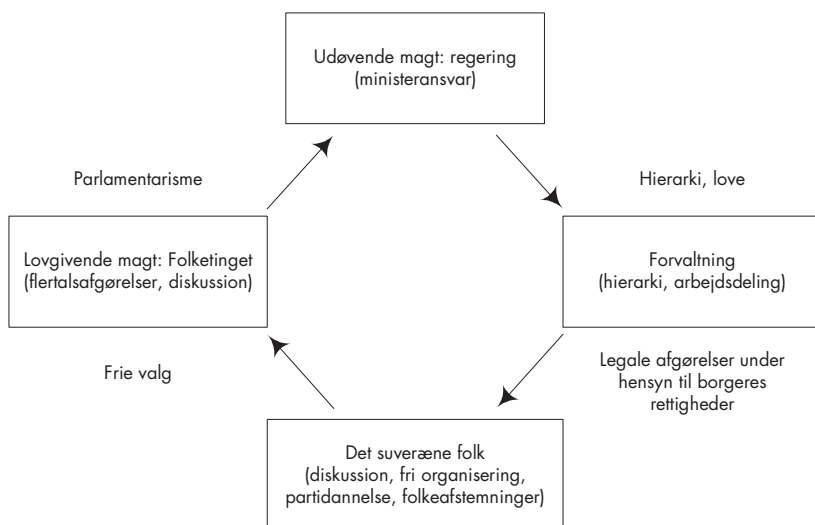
Udøvende magt: regering (ministeransvar)

Parlamentarisme

Hierarki, love

Lovgivende magt: Folketinget (flertalsafgørelser, diskussion)

Forvaltning (hierarki, arbejdsdeling)

Frie valg

Legale afgørelser under hensyn til borgeres rettigheder

Det suveræne folk (diskussion, fri organisering, partidannelse, folkeafstemninger)